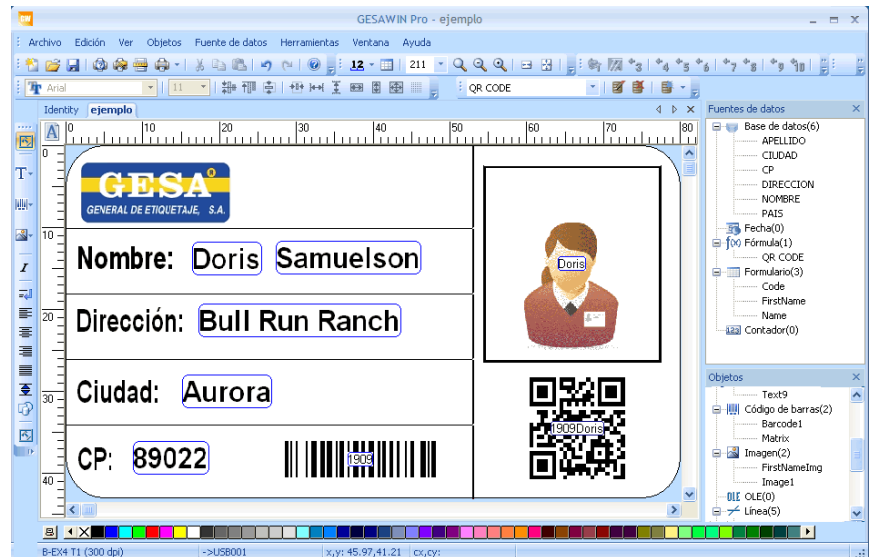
GESAWIN Pro - ejemplo

Archivo Edición Ver Objetos Fuente de datos Herramientas Ventana Ayuda

12 211

Arial 11 QR CODE

Identity ejemplo

Fuentes de datos

Base de datos(6)
APELLIDO
CIUDAD
CP
DIRECCION
NOMBRE
PAIS
Fecha(0)
Fórmula(1)
QR CODE
Formulario(3)
Code
FirstName
Name
Contador(0)

Objetos

Text9
Código de barras(2)
Barcode1
Matrix
Imagen(2)
FirstNameImg
Image1
OLE(0)
Línea(5)

0 10 20 30 40 50 60 70 80

GESA
GENERAL DE ETIQUETAJE, S.A.

Nombre: Doris Samuelson

Dirección: Bull Run Ranch

Ciudad: Aurora

CP: 89022

Doris

1909Doris

1909

B-EX4 T1 (300 dpi) ->USB001 x,y: 45.97,41.21 cx,cy: